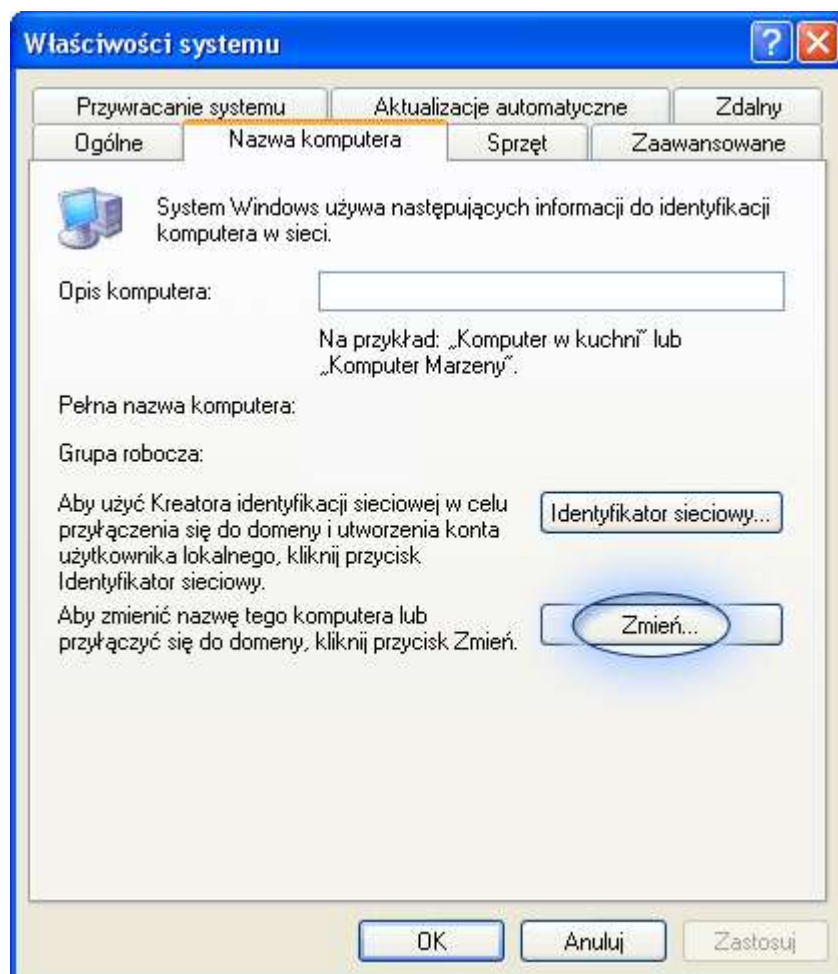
Właściwości systemu

Przywracanie systemu | Aktualizacje automatyczne | Zdalny
Ogólne | Nazwa komputera | Sprzęt | Zaawansowane

System Windows używa następujących informacji do identyfikacji komputera w sieci.

Opis komputera:

Na przykład: „Komputer w kuchni" lub „Komputer Marzeny".

Pełna nazwa komputera:

Grupa robocza:

Aby użyć Kreatora identyfikacji sieciowej w celu przyłączenia się do domeny i utworzenia konta użytkownika lokalnego, kliknij przycisk Identyfikator sieciowy.

Identyfikator sieciowy...

Aby zmienić nazwę tego komputera lub przyłączyć się do domeny, kliknij przycisk Zmień.

Zmień...

OK | Anuluj | Zastosuj